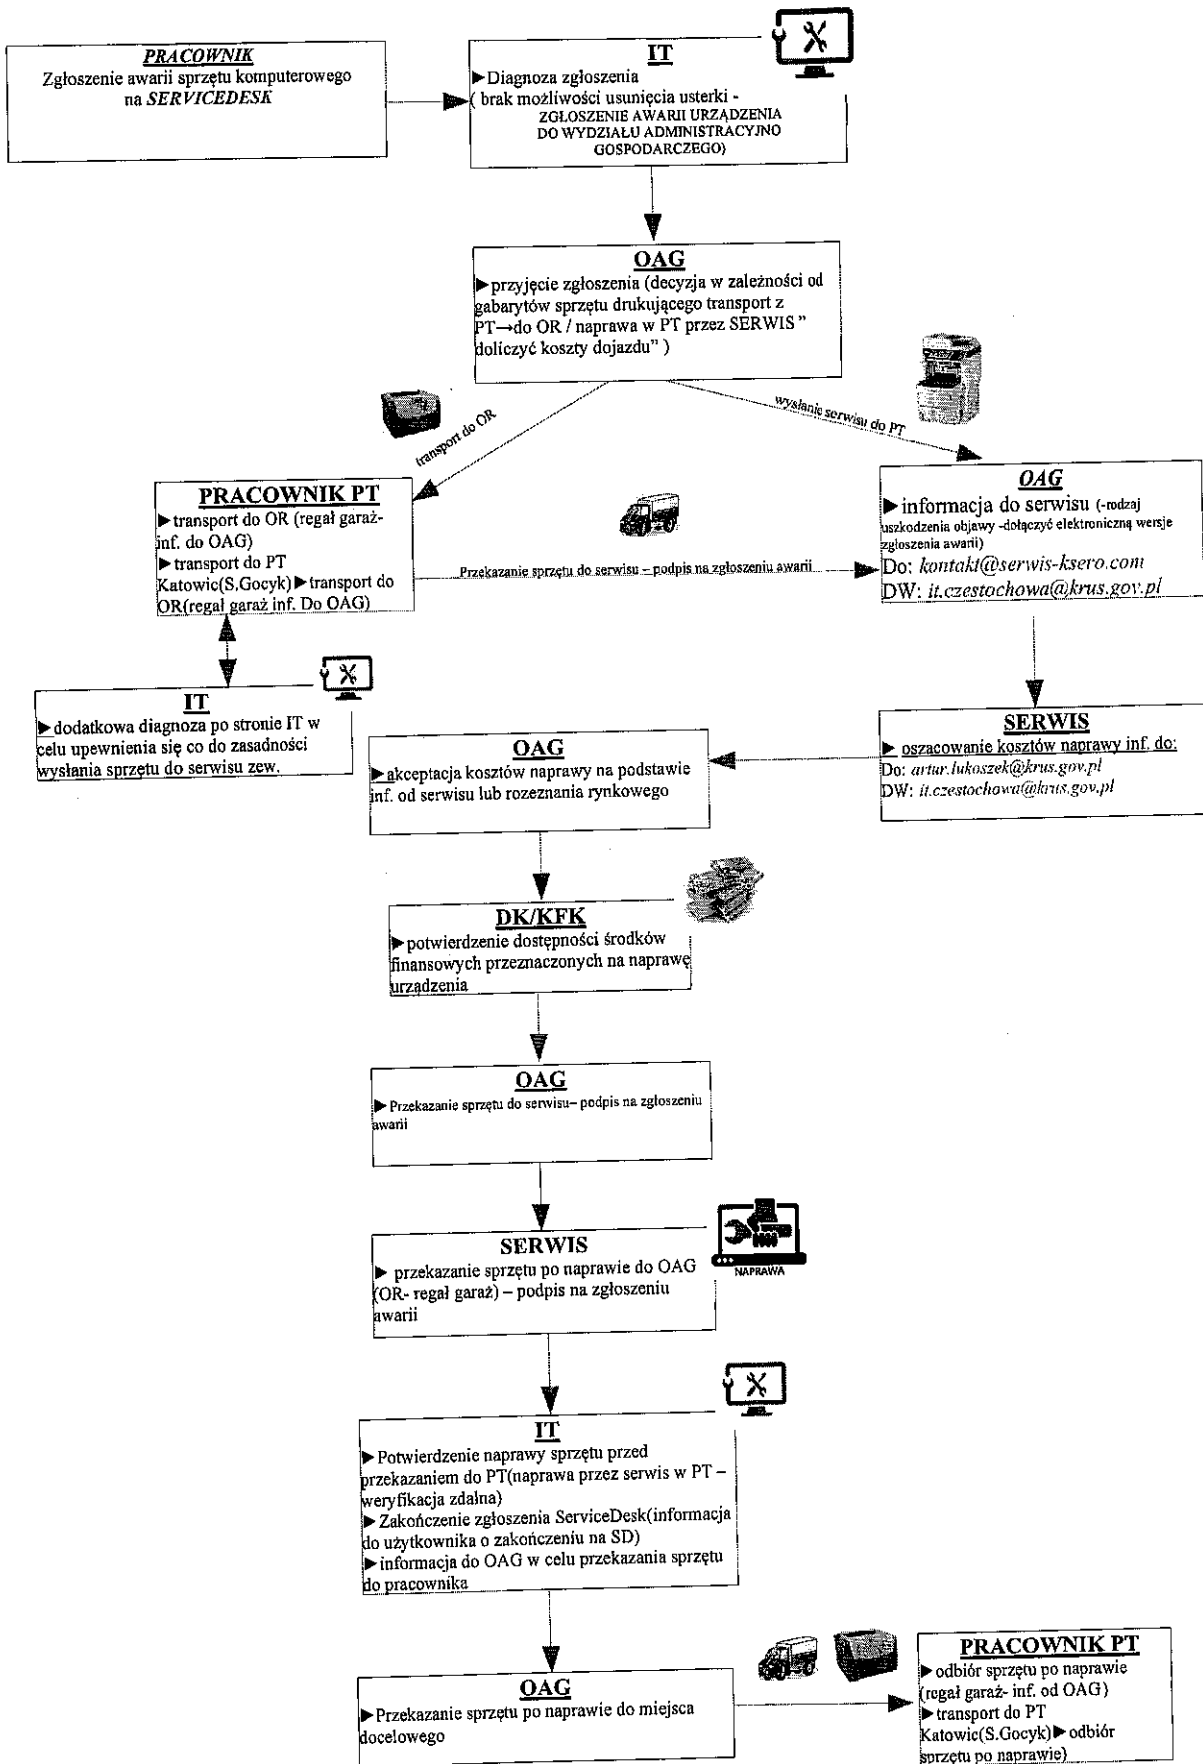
PRACOWNIK
Zgłoszenie awarii sprzętu komputerowego na SERVICEDESK

IT
▶Diagnoza zgłoszenia
( brak możliwości usunięcia usterki - ZGŁOSZENIE AWARII URZĄDZENIA DO WYDZIAŁU ADMINISTRACYJNO GOSPODARCZEGO)

OAG
▶przyjęcie zgłoszenia (decyzja w zależności od gabarytów sprzętu drukującego transport z PT→do OR / naprawa w PT przez SERWIS " doliczyć koszty dojazdu" )

transport do OR

wysłanie serwisu do PT

PRACOWNIK PT
▶transport do OR (regał garaż- inf. do OAG)
▶transport do PT Katowic(S.Gocyk)▶transport do OR(regał garaż inf. Do OAG)

Przekazanie sprzętu do serwisu – podpis na zgłoszeniu awarii

OAG
▶informacja do serwisu (-rodzaj uszkodzenia objawy -dołączyć elektroniczną wersje zgłoszenia awarii)
Do: kontakt@serwis-ksero.com
DW: it.czestochowa@krus.gov.pl

IT
▶dodatkowa diagnoza po stronie IT w celu upewnienia się co do zasadności wysłania sprzętu do serwisu zew.

SERWIS
▶ oszacowanie kosztów naprawy inf. do:
Do: artur.lukoszek@krus.gov.pl
DW: it.czestochowa@krus.gov.pl

OAG
▶akceptacja kosztów naprawy na podstawie inf. od serwisu lub rozeznania rynkowego

DK/KFK
▶potwierdzenie dostępności środków finansowych przeznaczonych na naprawę urządzenia

OAG
▶Przekazanie sprzętu do serwisu– podpis na zgłoszeniu awarii

SERWIS
▶ przekazanie sprzętu po naprawie do OAG (OR- regał garaż) – podpis na zgłoszeniu awarii

NAPRAWA

IT
▶Potwierdzenie naprawy sprzętu przed przekazaniem do PT(naprawa przez serwis w PT – weryfikacja zdalna)
▶Zakończenie zgłoszenia ServiceDesk(informacja do użytkownika o zakończeniu na SD)
▶informacja do OAG w celu przekazania sprzętu do pracownika

OAG
▶Przekazanie sprzętu po naprawie do miejsca docelowego

PRACOWNIK PT
▶odbiór sprzętu po naprawie (regał garaż- inf. od OAG)
▶transport do PT Katowic(S.Gocyk)▶odbiór sprzętu po naprawie)